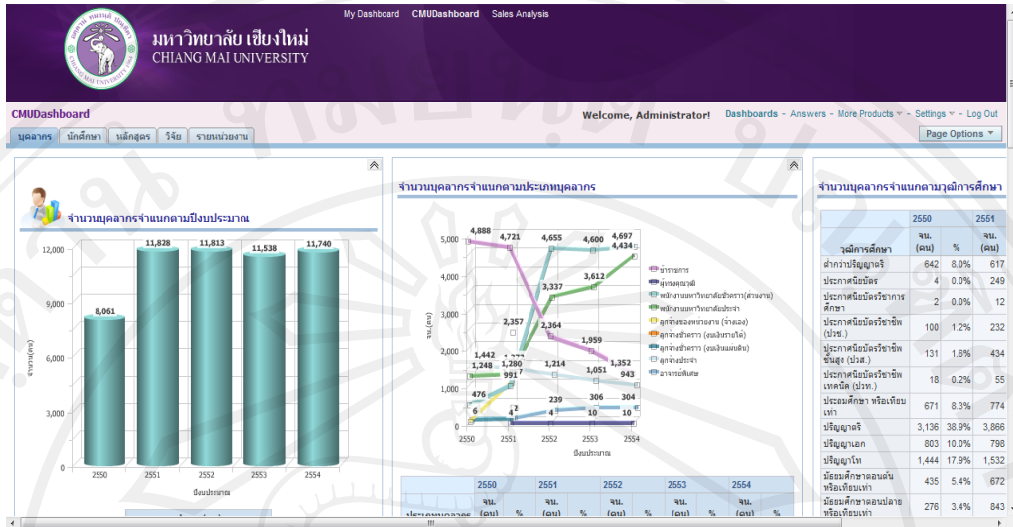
My Dashboard CMUDashboard Sales Analysis

มหาวิทยาลัย เชียงใหม่
CHIANG MAI UNIVERSITY

CMUDashboard

Welcome, Administrator!

Dashboards - Answers - More Products - Settings - Log Out

บุคลากร นักศึกษา หลักสูตร วิจัย รายหน่วยงาน

Page Options

จำนวนบุคลากรจำแนกตามปีงบประมาณ

12,000
9,000
6,000
3,000
0

จำนวน(คน)

8,061 11,828 11,813 11,538 11,740

2550 2551 2552 2553 2554

ปีงบประมาณ

จำนวนบุคลากรจำแนกตามประเภทบุคลากร

5,000
4,000
3,000
2,000
1,000
0

จน.(คน)

4,888 4,721 4,655 4,600 4,697 4,434 3,612 3,337 2,364 2,357 1,959 1,442 1,352 1,248 1,280 1,214 1,051 943 991 476 239 306 304 6 4 4 10 10

2550 2551 2552 2553 2554

ปีงบประมาณ

ข้าราชการ
ลูกจ้างชั่วคราว
พนักงานมหาวิทยาลัยชั่วคราว(ส่วนงาน)
พนักงานมหาวิทยาลัยประจำ
ลูกจ้างของหน่วยงาน (จ้างเอง)
ลูกจ้างชั่วคราว (งบเงินรายได้)
ลูกจ้างชั่วคราว (งบเงินแผ่นดิน)
ลูกจ้างประจำ
อาจารย์พิเศษ

| | 2550 | | 2551 | | 2552 | | 2553 | | 2554 | |
|---|---|---|---|---|---|---|---|---|---|---|
| ประเภทบุคลากร | จน.(คน) | % | จน.(คน) | % | จน.(คน) | % | จน.(คน) | % | จน.(คน) | % |

จำนวนบุคลากรจำแนกตามวุฒิการศึกษา

| | 2550 | | 2551 |
|---|---|---|---|
| วุฒิการศึกษา | จน.(คน) | % | จน.(คน) |
| ต่ำกว่าปริญญาตรี | 642 | 8.0% | 617 |
| ประกาศนียบัตร | 4 | 0.0% | 249 |
| ประกาศนียบัตรวิชาการศึกษา | 2 | 0.0% | 12 |
| ประกาศนียบัตรวิชาชีพ (ปวช.) | 100 | 1.2% | 232 |
| ประกาศนียบัตรวิชาชีพชั้นสูง (ปวส.) | 131 | 1.6% | 434 |
| ประกาศนียบัตรวิชาชีพเทคนิค (ปวท.) | 18 | 0.2% | 55 |
| ประถมศึกษา หรือเทียบเท่า | 671 | 8.3% | 774 |
| ปริญญาตรี | 3,136 | 38.9% | 3,866 |
| ปริญญาเอก | 803 | 10.0% | 798 |
| ปริญญาโท | 1,444 | 17.9% | 1,532 |
| มัธยมศึกษาตอนต้น หรือเทียบเท่า | 435 | 5.4% | 672 |
| มัธยมศึกษาตอนปลาย หรือเทียบเท่า | 276 | 3.4% | 843 |